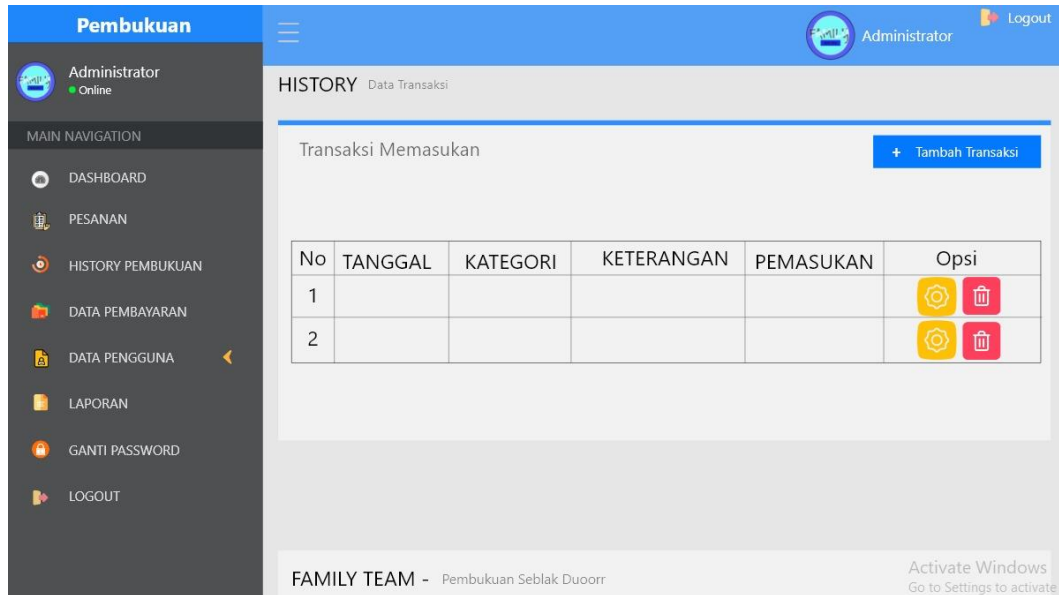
Pembukuan

Administrator
Online

MAIN NAVIGATION

DASHBOARD

PESANAN

HISTORY PEMBUKUAN

DATA PEMBAYARAN

DATA PENGGUNA

LAPORAN

GANTI PASSWORD

LOGOUT

Administrator

Logout

HISTORY Data Transaksi

Transaksi Memasukan

+ Tambah Transaksi

| No | TANGGAL | KATEGORI | KETERANGAN | PEMASUKAN | Opsi |
|---|---|---|---|---|---|
| 1 | | | | | |
| 2 | | | | | |

FAMILY TEAM - Pembukuan Seblak Duoorr

Activate Windows
Go to Settings to activate